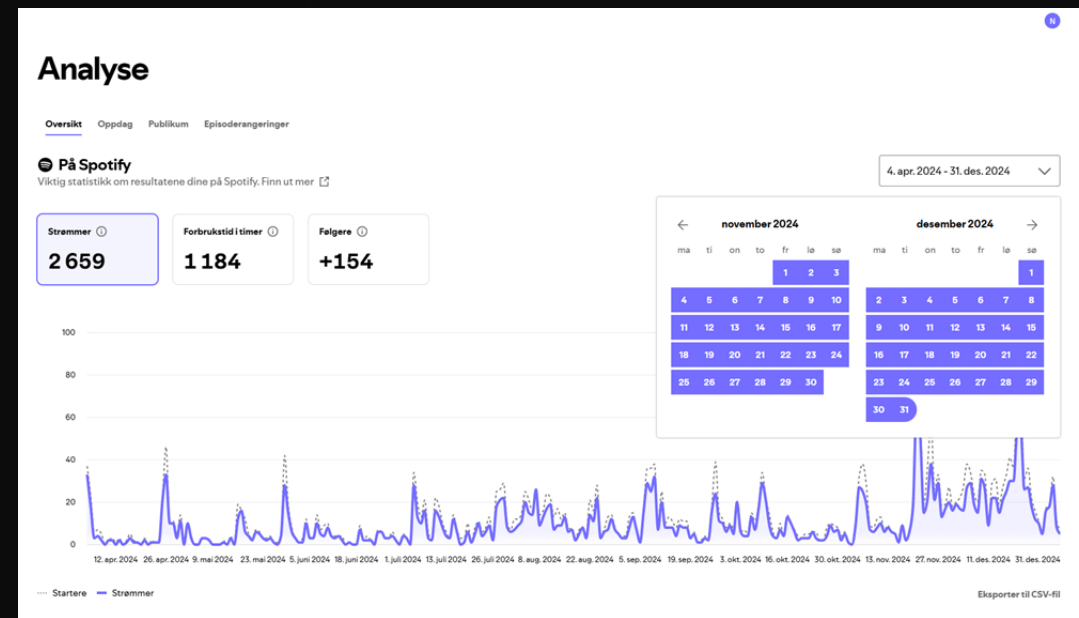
N

Analyse

Oversikt Oppdag Publikum Episoderangeringer

På Spotify
Viktig statistikk om resultatene dine på Spotify. Finn ut mer

4. apr. 2024 - 31. des. 2024

Strømmer
2 659

Forbrukstid i timer
1 184

Følgere
+154

november 2024

| ma | ti | on | to | fr | lø | sø |
|---|---|---|---|---|---|---|
| | | | | 1 | 2 | 3 |
| 4 | 5 | 6 | 7 | 8 | 9 | 10 |
| 11 | 12 | 13 | 14 | 15 | 16 | 17 |
| 18 | 19 | 20 | 21 | 22 | 23 | 24 |
| 25 | 26 | 27 | 28 | 29 | 30 | |

desember 2024

| ma | ti | on | to | fr | lø | sø |
|---|---|---|---|---|---|---|
| | | | | | | 1 |
| 2 | 3 | 4 | 5 | 6 | 7 | 8 |
| 9 | 10 | 11 | 12 | 13 | 14 | 15 |
| 16 | 17 | 18 | 19 | 20 | 21 | 22 |
| 23 | 24 | 25 | 26 | 27 | 28 | 29 |
| 30 | 31 | | | | | |

100
80
60
40
20
0

12. apr. 2024 26. apr. 2024 9. mai 2024 23. mai 2024 5. juni 2024 18. juni 2024 1. juli 2024 13. juli 2024 26. juli 2024 8. aug. 2024 22. aug. 2024 5. sep. 2024 19. sep. 2024 3. okt. 2024 16. okt. 2024 30. okt. 2024 13. nov. 2024 27. nov. 2024 11. des. 2024 31. des. 2024

Startere Strømmer

Eksporter til CSV-fil